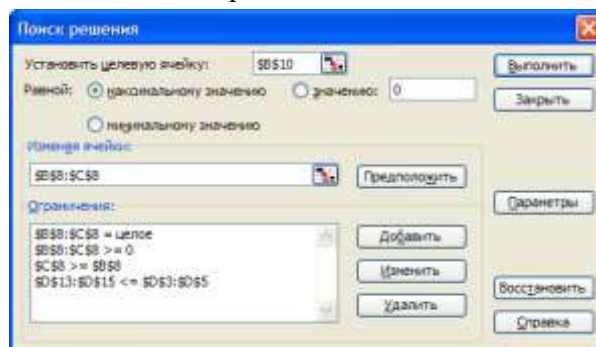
Поиск решения

Установить целевую ячейку: $B$10

Равной: максимальному значению значению: 0

минимальному значению

Изменяя ячейки:

$B$8:$C$8

Предположить

Ограничения:

$B$8:$C$8 = целое
$B$8:$C$8 >= 0
$C$8 >= $B$8
$D$13:$D$15 <= $D$3:$D$5

Добавить

Изменить

Удалить

Выполнить

Закрыть

Параметры

Восстановить

Справка